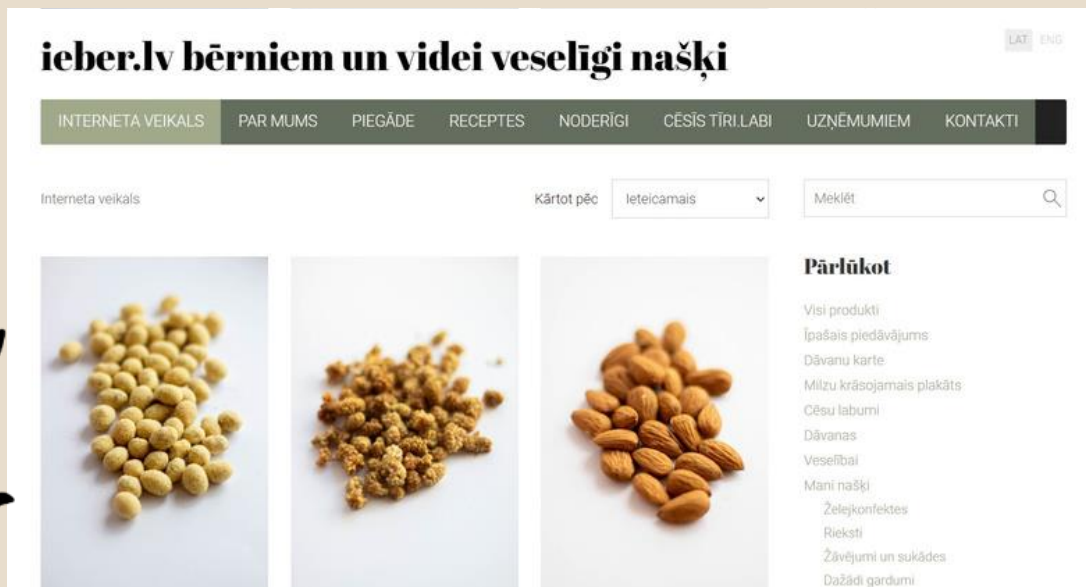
ieber.lv bērniem un videi veselīgi našķi

LAT ENG

INTERNETA VEIKALS PAR MUMS PIEGĀDE RECEPTES NODERĪGI CĒSĪS TĪRI.LABI UZŅĒMUMIEM KONTAKTI

Interneta veikals

Kārtot pēc Ieteicamais

Meklēt

Pārlūkot

Visi produkti
Īpašais piedāvājums
Dāvanu karte
Milzu krāsojamais plakāts
Cēsu labumi
Dāvanas
Veselībai
Mani našķi
Želejkonfektes
Rieksti
Žāvējumi un sukādes
Dažādi gardumi